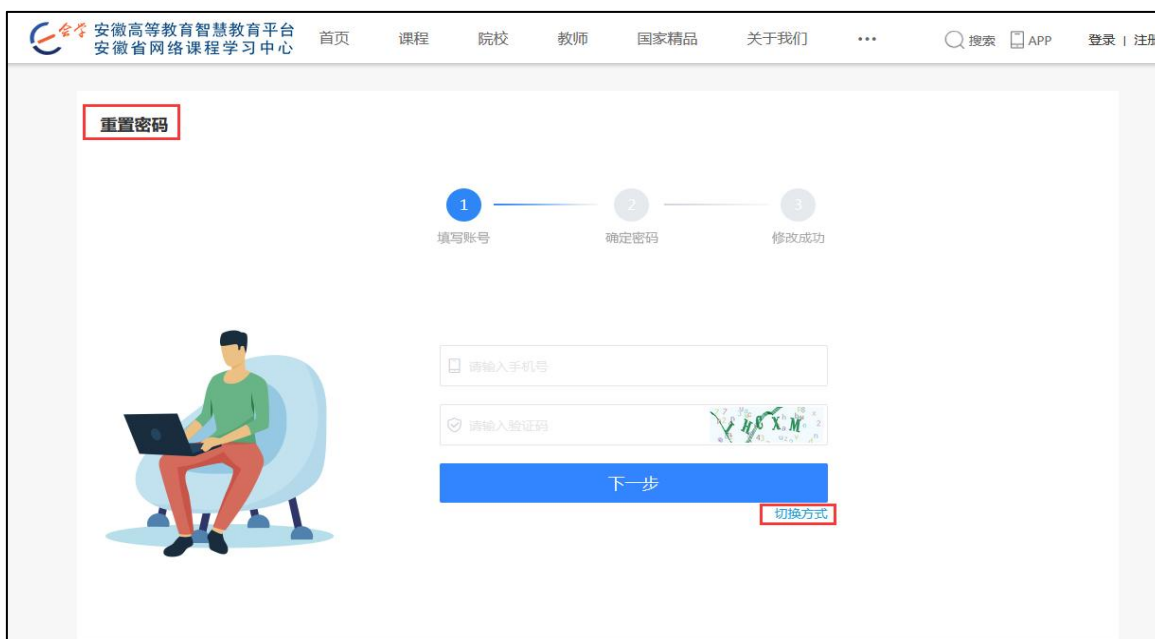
e会学 安徽高等教育智慧教育平台
安徽省网络课程学习中心

首页 课程 院校 教师 国家精品 关于我们 ··· 搜索 APP 登录 | 注册

重置密码

1 填写账号
2 确定密码
3 修改成功

请输入手机号

请输入验证码 VHCXM

下一步

切换方式